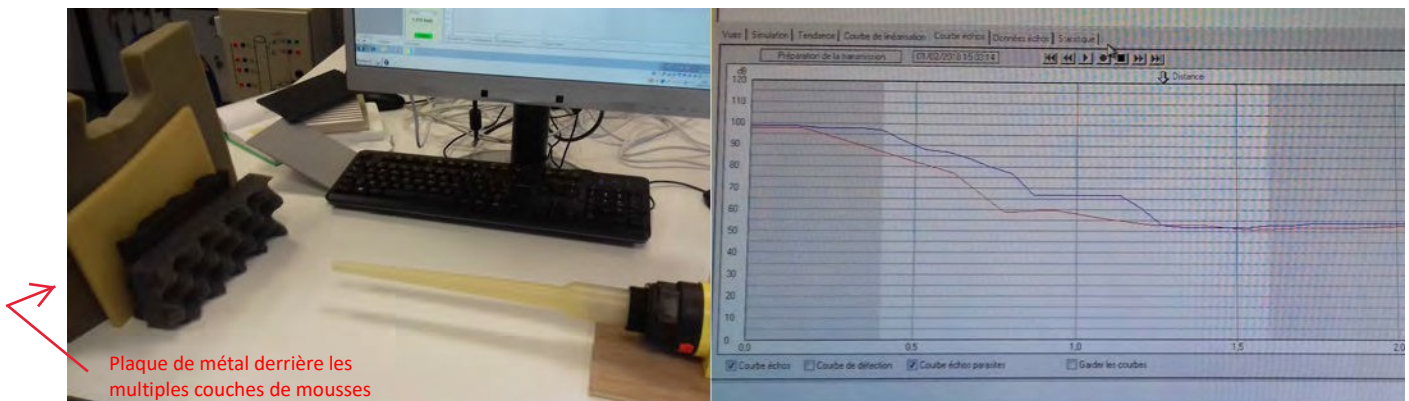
Plaque de métal derrière les multiples couches de mousses

Vues | Simulation | Tendance | Courbe de linéarisation | Courbe échos | Données échos | Statistique

Préparation de la transmission

01/02/2019 15:03:14

dB

Distance

120
110
100
90
80
70
60
50
40
30
20
10
0

0,0
0,5
1,0
1,5
2,0

Courbe échos
Courbe de détection
Courbe échos parasites
Garder les courbes